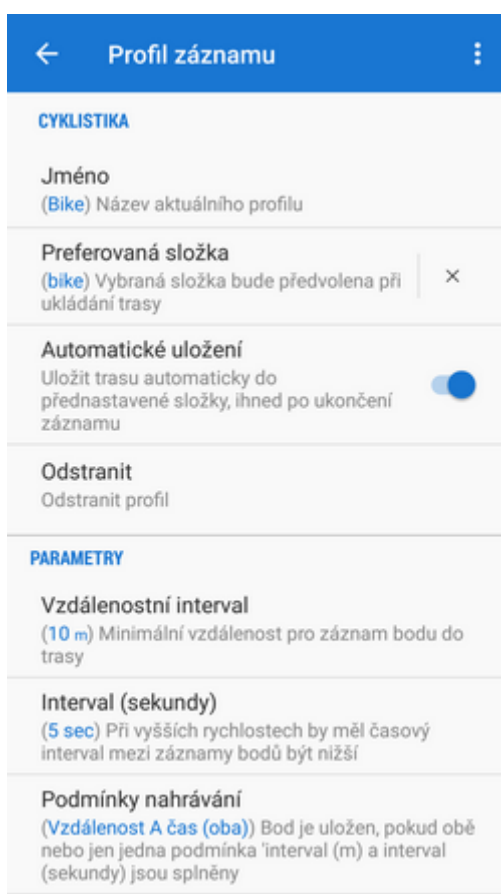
← Profil záznamu ⋮

CYKLISTIKA

Jméno
(Bike) Název aktuálního profilu

Preferovaná složka
(bike) Vybraná složka bude předvolena při ukládání trasy ×

Automatické uložení
Uložit trasu automaticky do přednastavené složky, ihned po ukončení záznamu

Odstranit
Odstranit profil

PARAMETRY

Vzdálenostní interval
(10 m) Minimální vzdálenost pro záznam bodu do trasy

Interval (sekundy)
(5 sec) Při vyšších rychlostech by měl časový interval mezi záznamy bodů být nižší

Podmínky nahrávání
(Vzdálenost A čas (oba)) Bod je uložen, pokud obě nebo jen jedna podmínka 'interval (m) a interval (sekundy) jsou splněny